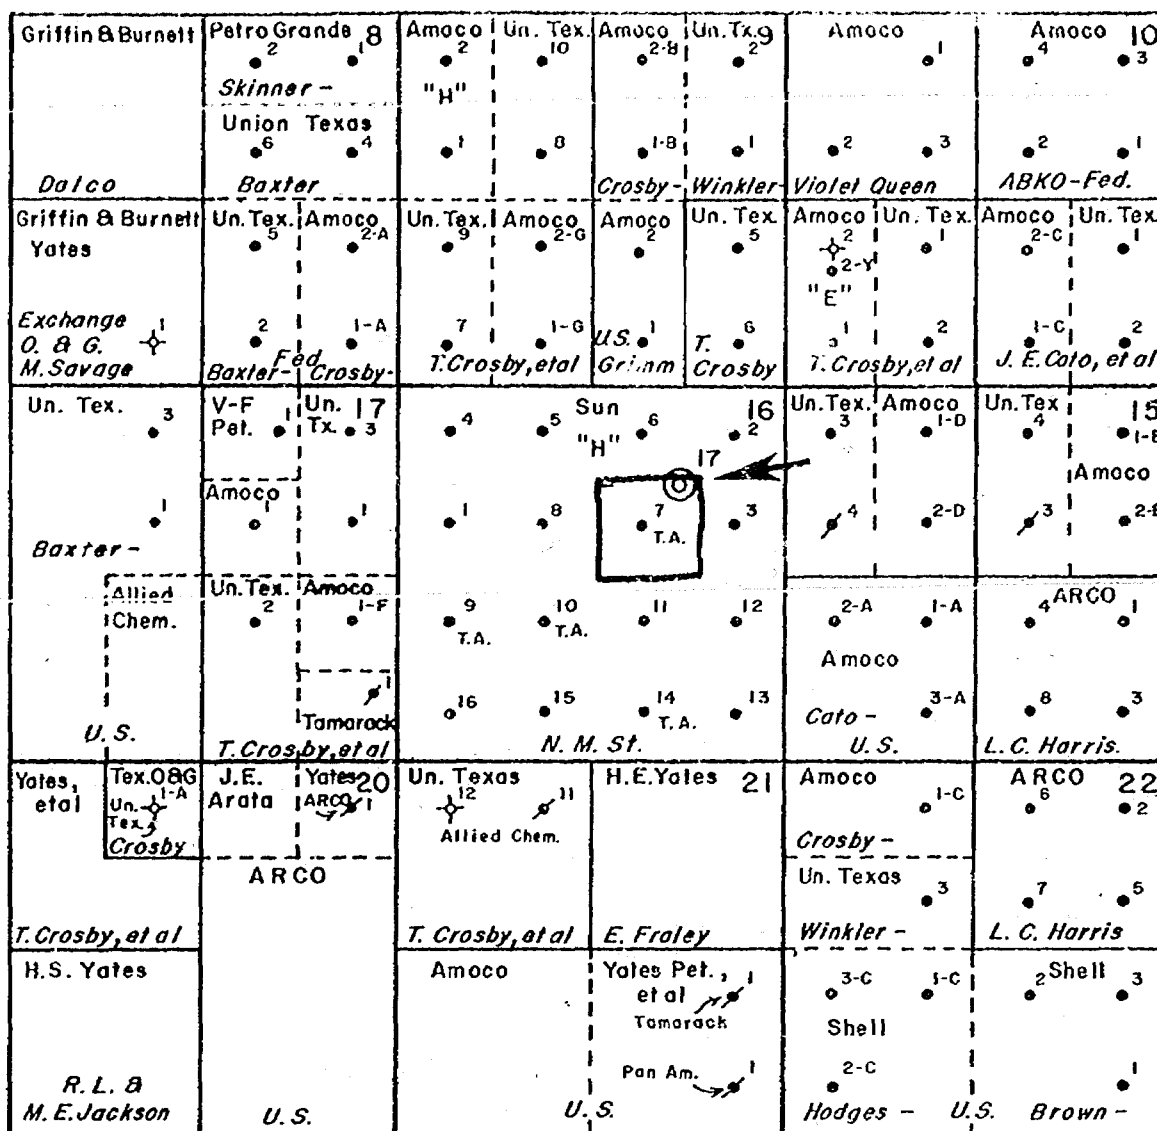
Griffin & Burnett | Petro Grande 8 2 1 | Amoco 2 | Un. Tex. 10 | Amoco 2-B | Un. Tx. 9 2 | Amoco 1 | Amoco 10 4 3

Skinner - "H"

Union Texas 6 4 | 1 | 8 | 1-B | 1 | 2 3 | 2 1

Dalco | Baxter | Crosby - Winkler - Violet Queen | ABKO-Fed.

Griffin & Burnett Yates | Un. Tex. 5 | Amoco 2-A | Un. Tex. 9 | Amoco 2-G | Amoco 2 | Un. Tex. 5 | Amoco 2 2-Y "E" | Un. Tex. 1 | Amoco 2-C | Un. Tex. 1

Exchange O. & G. M. Savage 1 | 2 | 1-A | 7 | 1-G | U.S. 1 | T. 6 | 1 | 2 | 1-C | 2

Baxter - Fed. Crosby - | T. Crosby, etal | Grimm | Crosby | T. Crosby, et al | J. E. Cato, et al

Un. Tex. 3 | V-F Pet. 1 | Un. Tx. 3 17 | 4 | 5 | Sun "H" 6 | 16 2 | Un. Tex. 3 | Amoco 1-D | Un. Tex 4 | 15 1-E

17

Amoco 1 | 1 | 1 | 8 | 7 T.A. | 3 | 4 | 2-D | 3 | Amoco 2-E

Baxter -

Allied Chem. | Un. Tex. 2 | Amoco 1-F | 9 T.A. | 10 T.A. | 11 | 12 | 2-A | 1-A | 4 ARCO 1

Amoco

1 Tamarack | 16 | 15 | 14 T.A. | 13 | Cato - 3-A | 8 | 3

U. S. | T. Crosby, et al | N. M. St. | U. S. | L. C. Harris.

Yates, etal | Tex. O&G Un. Tex. 1-A Crosby | J.E. Arata | Yates 20 ARCO 1 | Un. Texas 12 11 Allied Chem. | H.E. Yates 21 | Amoco 1-C | ARCO 6 22 2

ARCO | Crosby -

Un. Texas 3 | 7 5

T. Crosby, et al | T. Crosby, et al | E. Fraley | Winkler - | L. C. Harris

H.S. Yates | Amoco | Yates Pet., et al 1 Tamarack | 3-C 1-C Shell | 2 Shell 3

Pan Am. 1 | 2-C | 1

R. L. & M. E. Jackson | U. S. | U. S. | Hodges - U.S. | Brown -